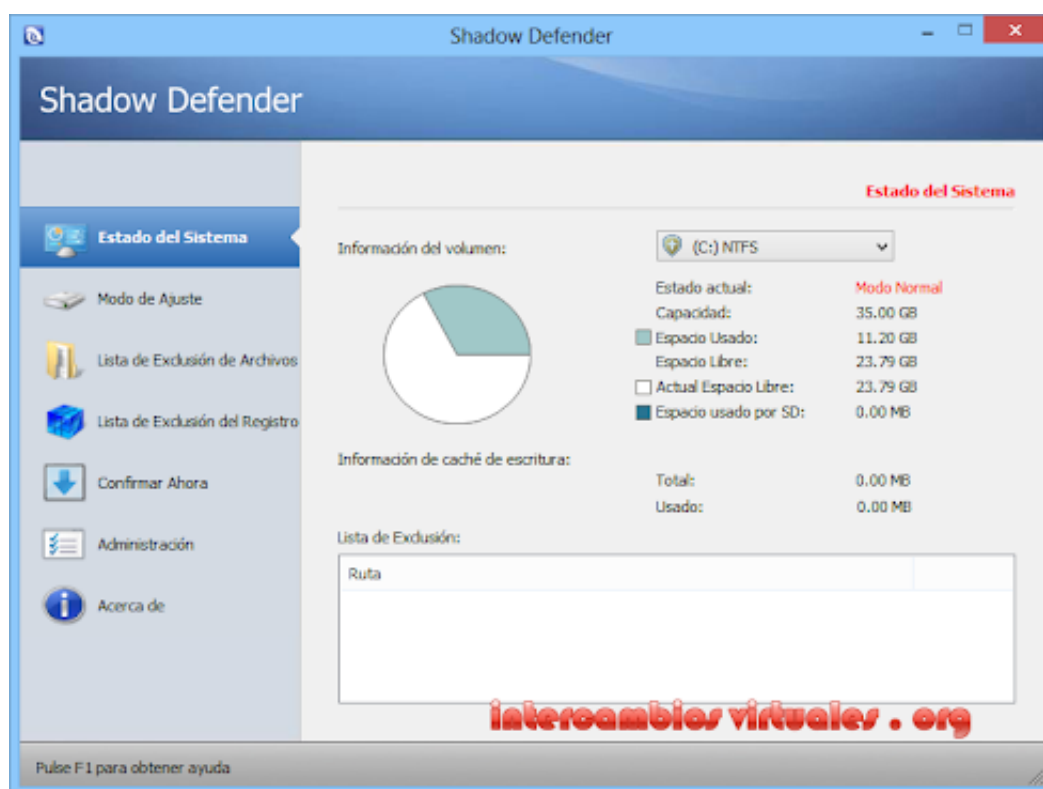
Shadow Defender

Shadow Defender

Estado del Sistema
Modo de Ajuste
Lista de Exclusión de Archivos
Lista de Exclusión del Registro
Confirmar Ahora
Administración
Acerca de

Estado del Sistema

Información del volumen:

(C:) NTFS

| | |
|---|---|
| Estado actual: | Modo Normal |
| Capacidad: | 35.00 GB |
| Espacio Usado: | 11.20 GB |
| Espacio Libre: | 23.79 GB |
| Actual Espacio Libre: | 23.79 GB |
| Espacio usado por SD: | 0.00 MB |

Información de caché de escritura:

| | |
|---|---|
| Total: | 0.00 MB |
| Usado: | 0.00 MB |

Lista de Exclusión:

Ruta

intercambios virtuales . org

Pulse F1 para obtener ayuda